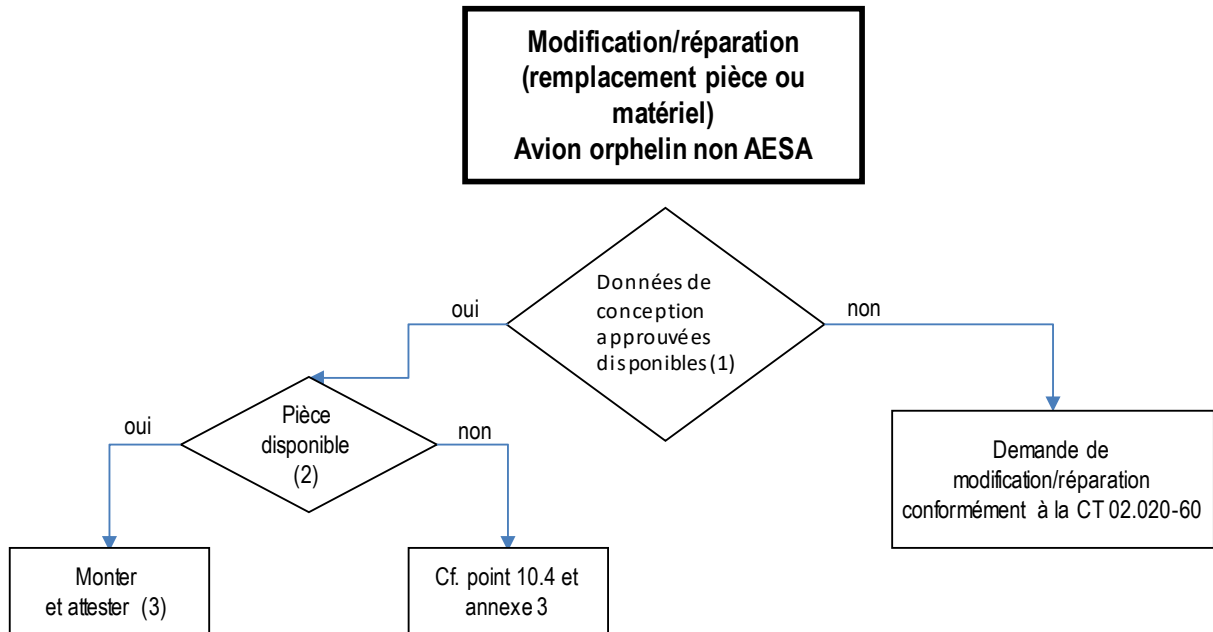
Modification/réparation (remplacement pièce ou matériel)
Avion orphelin non AESA

Données de conception approuvées disponibles (1)

oui

non

Pièce disponible (2)

oui

non

Demande de modification/réparation conformément à la CT 02.020-60

Monter et attester (3)

Cf. point 10.4 et annexe 3